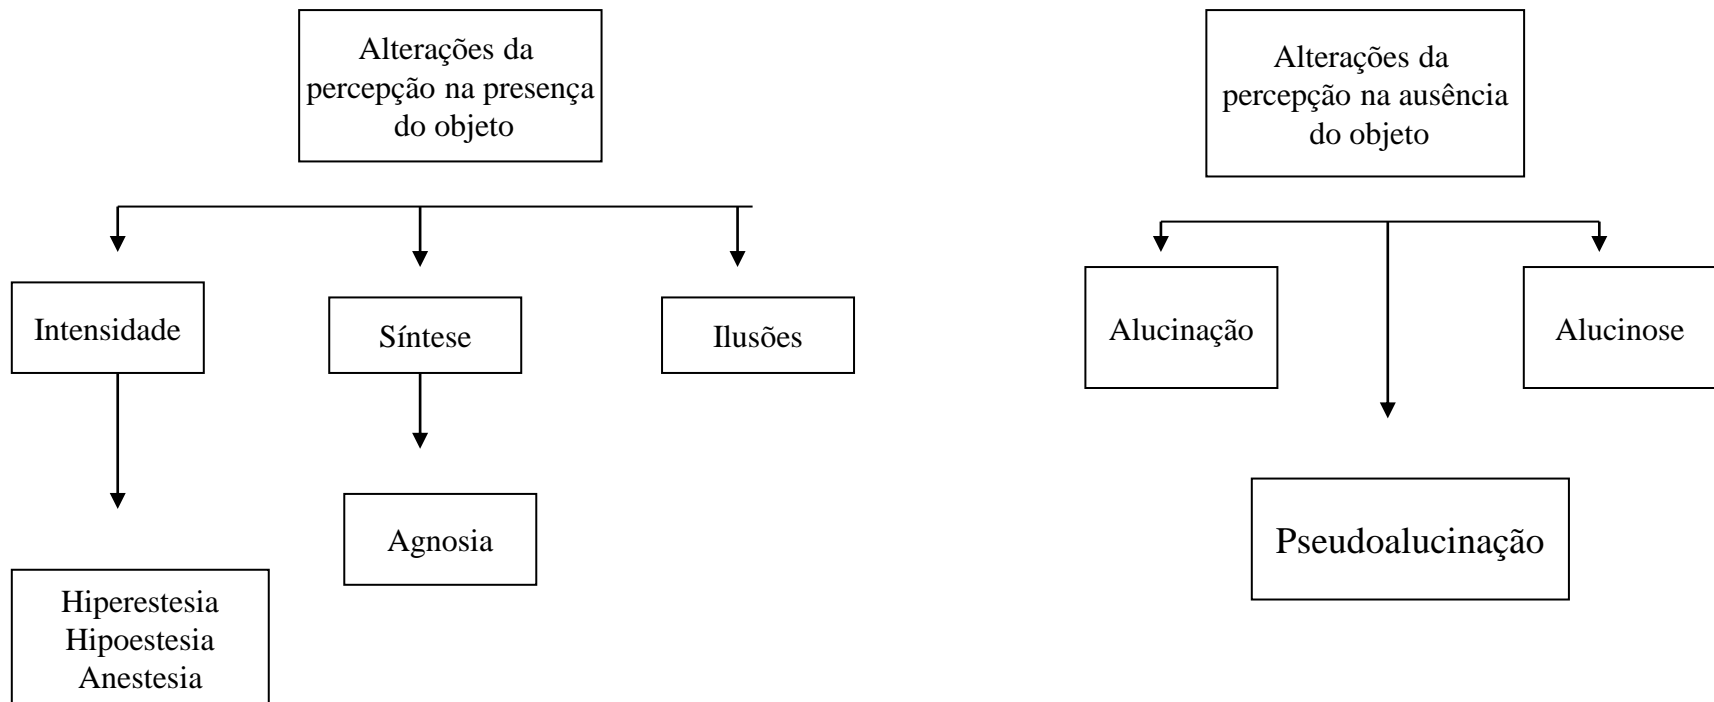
Alterações da percepção na presença do objeto

Intensidade

Síntese

Ilusões

Agnosia

Hiperestesia
Hipoestesia
Anestesia

Alterações da percepção na ausência do objeto

Alucinação

Alucinose

Pseudoalucinação